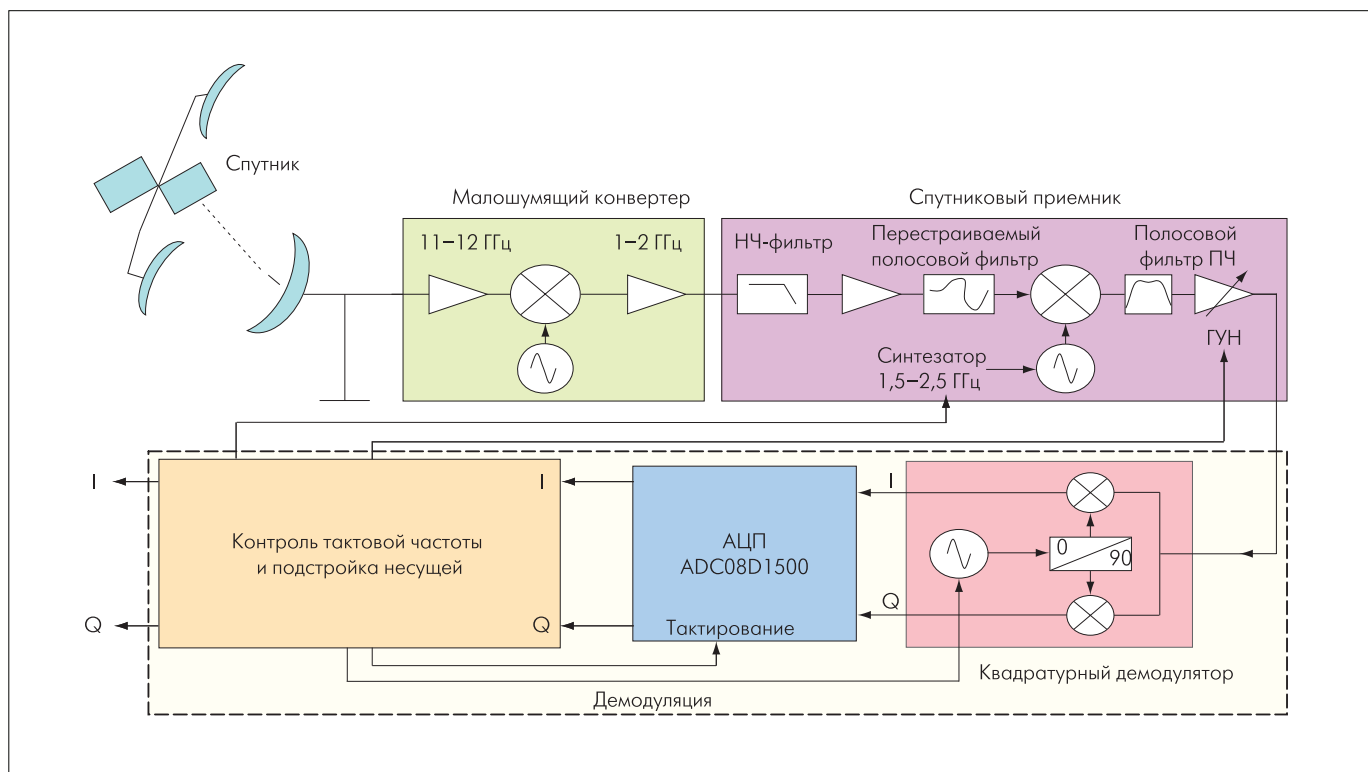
Спутник

Малошумящий конвертер

11–12 ГГц

1–2 ГГц

Спутниковый приемник

НЧ-фильтр

Перестраиваемый полосовой фильтр

Полосовой фильтр ПЧ

Синтезатор 1,5–2,5 ГГц

ГУН

I

Контроль тактовой частоты и подстройка несущей

I

Q

Q

АЦП ADC08D1500

Тактирование

I

0

90

Q

Квадратурный демодулятор

Демодуляция